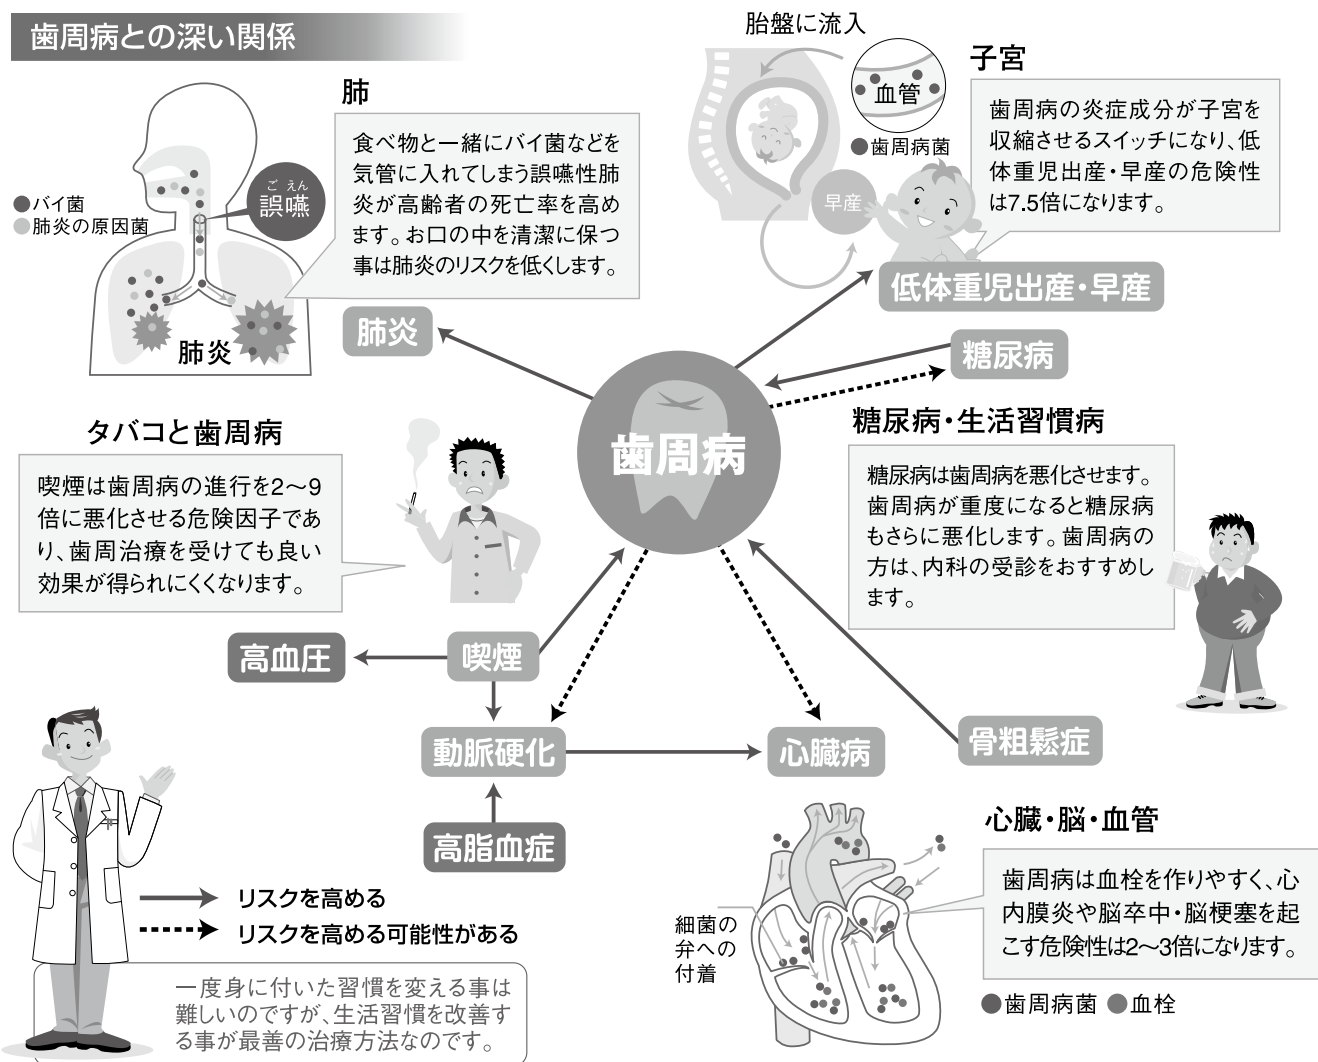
歯周病との深い関係

肺

●バイ菌
●肺炎の原因菌

ごえん
誤嚥

肺炎

食べ物と一緒にバイ菌などを気管に入れてしまう誤嚥性肺炎が高齢者の死亡率を高めます。お口の中を清潔に保つ事は肺炎のリスクを低くします。

胎盤に流入

血管

●歯周病菌

早産

子宮

歯周病の炎症成分が子宮を収縮させるスイッチになり、低体重児出産・早産の危険性は7.5倍になります。

低体重児出産・早産

肺炎

糖尿病

歯周病

糖尿病・生活習慣病

糖尿病は歯周病を悪化させます。歯周病が重度になると糖尿病もさらに悪化します。歯周病の方は、内科の受診をおすすめします。

タバコと歯周病

喫煙は歯周病の進行を2～9倍に悪化させる危険因子であり、歯周治療を受けても良い効果が得られにくくなります。

高血圧

喫煙

動脈硬化

心臓病

骨粗鬆症

高脂血症

リスクを高める

リスクを高める可能性がある

一度身に付いた習慣を変える事は難しいのですが、生活習慣を改善する事が最善の治療方法なのです。

心臓・脳・血管

細菌の弁への付着

歯周病は血栓を作りやすく、心内膜炎や脳卒中・脳梗塞を起こす危険性は2～3倍になります。

●歯周病菌 ●血栓